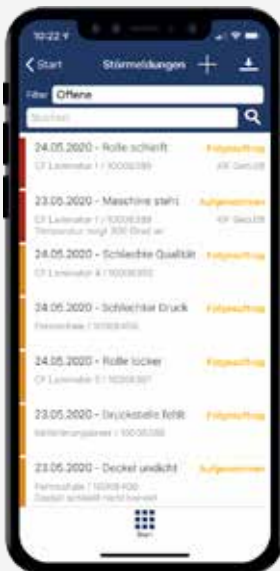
10:22

Start Störmeldungen

Filter Offene

Suchen

24.05.2020 - Rolle schleift Folgeauftrag
CF Laminator I / 10008389 KF Gesch

23.05.2020 - Maschine steht Aufgenommen
CF Laminator I / 10008388 KF Gesch
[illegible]

24.05.2020 - Schlechte Qualität Folgeauftrag
CF Laminator II / 10008393

24.05.2020 - Schlechter Druck Folgeauftrag
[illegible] / 10008400

24.05.2020 - Rolle locker Folgeauftrag
CF Laminator I / 10008397

23.05.2020 - Druckstelle fehlt Folgeauftrag
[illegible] / 10008380

23.05.2020 - Deckel undicht Aufgenommen
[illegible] / 10008400
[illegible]

Start